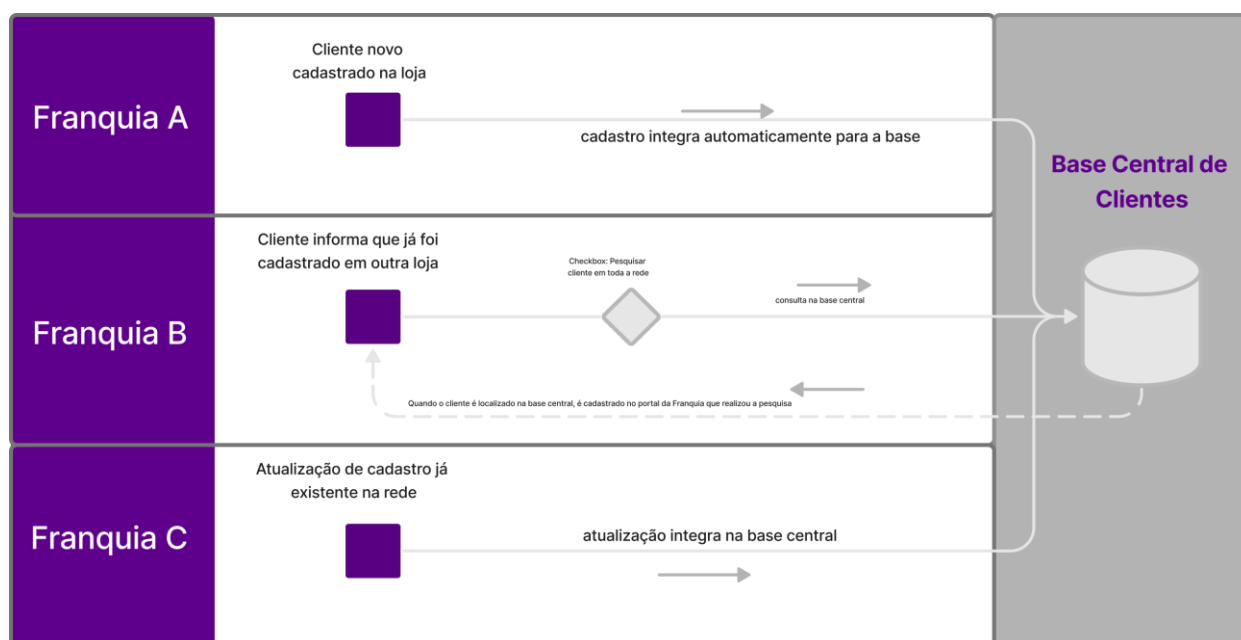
Franquia A

Cliente novo cadastrado na loja

cadastro integra automaticamente para a base

Base Central de Clientes

Franquia B

Cliente informa que já foi cadastrado em outra loja

Checkbox: Pesquisar cliente em toda a rede

consulta na base central

Quando o cliente é localizado na base central, é cadastrado no portal da Franquia que realizou a pesquisa

Franquia C

Atualização de cadastro já existente na rede

atualização integra na base central